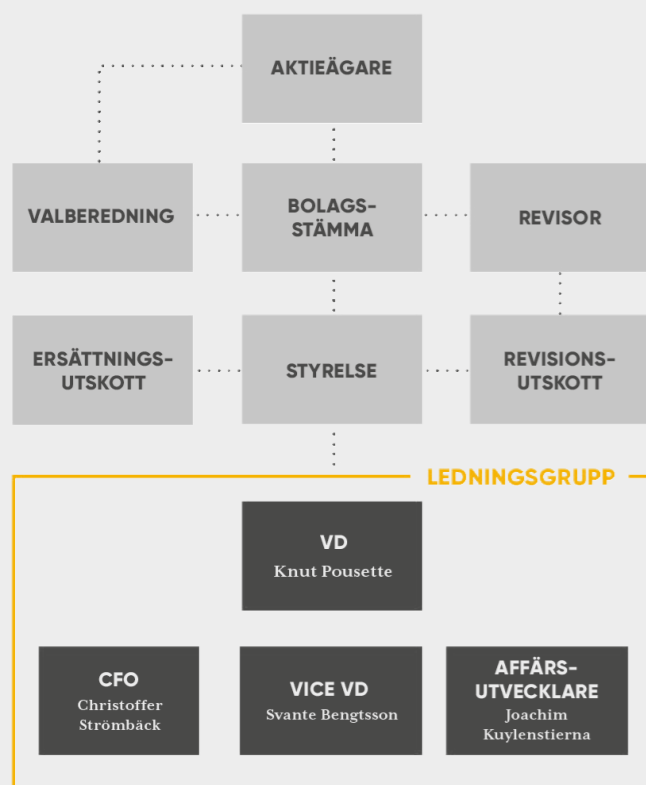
AKTIEÄGARE

VALBEREDNING

BOLAGS-STÄMMA

REVISOR

ERSÄTTNINGS-UTSKOTT

STYRELSE

REVISIONS-UTSKOTT

LEDNINGSGRUPP

VD
Knut Pousette

CFO
Christoffer Strömbäck

VICE VD
Svante Bengtsson

AFFÄRS-UTVECKLARE
Joachim Kuylenstierna